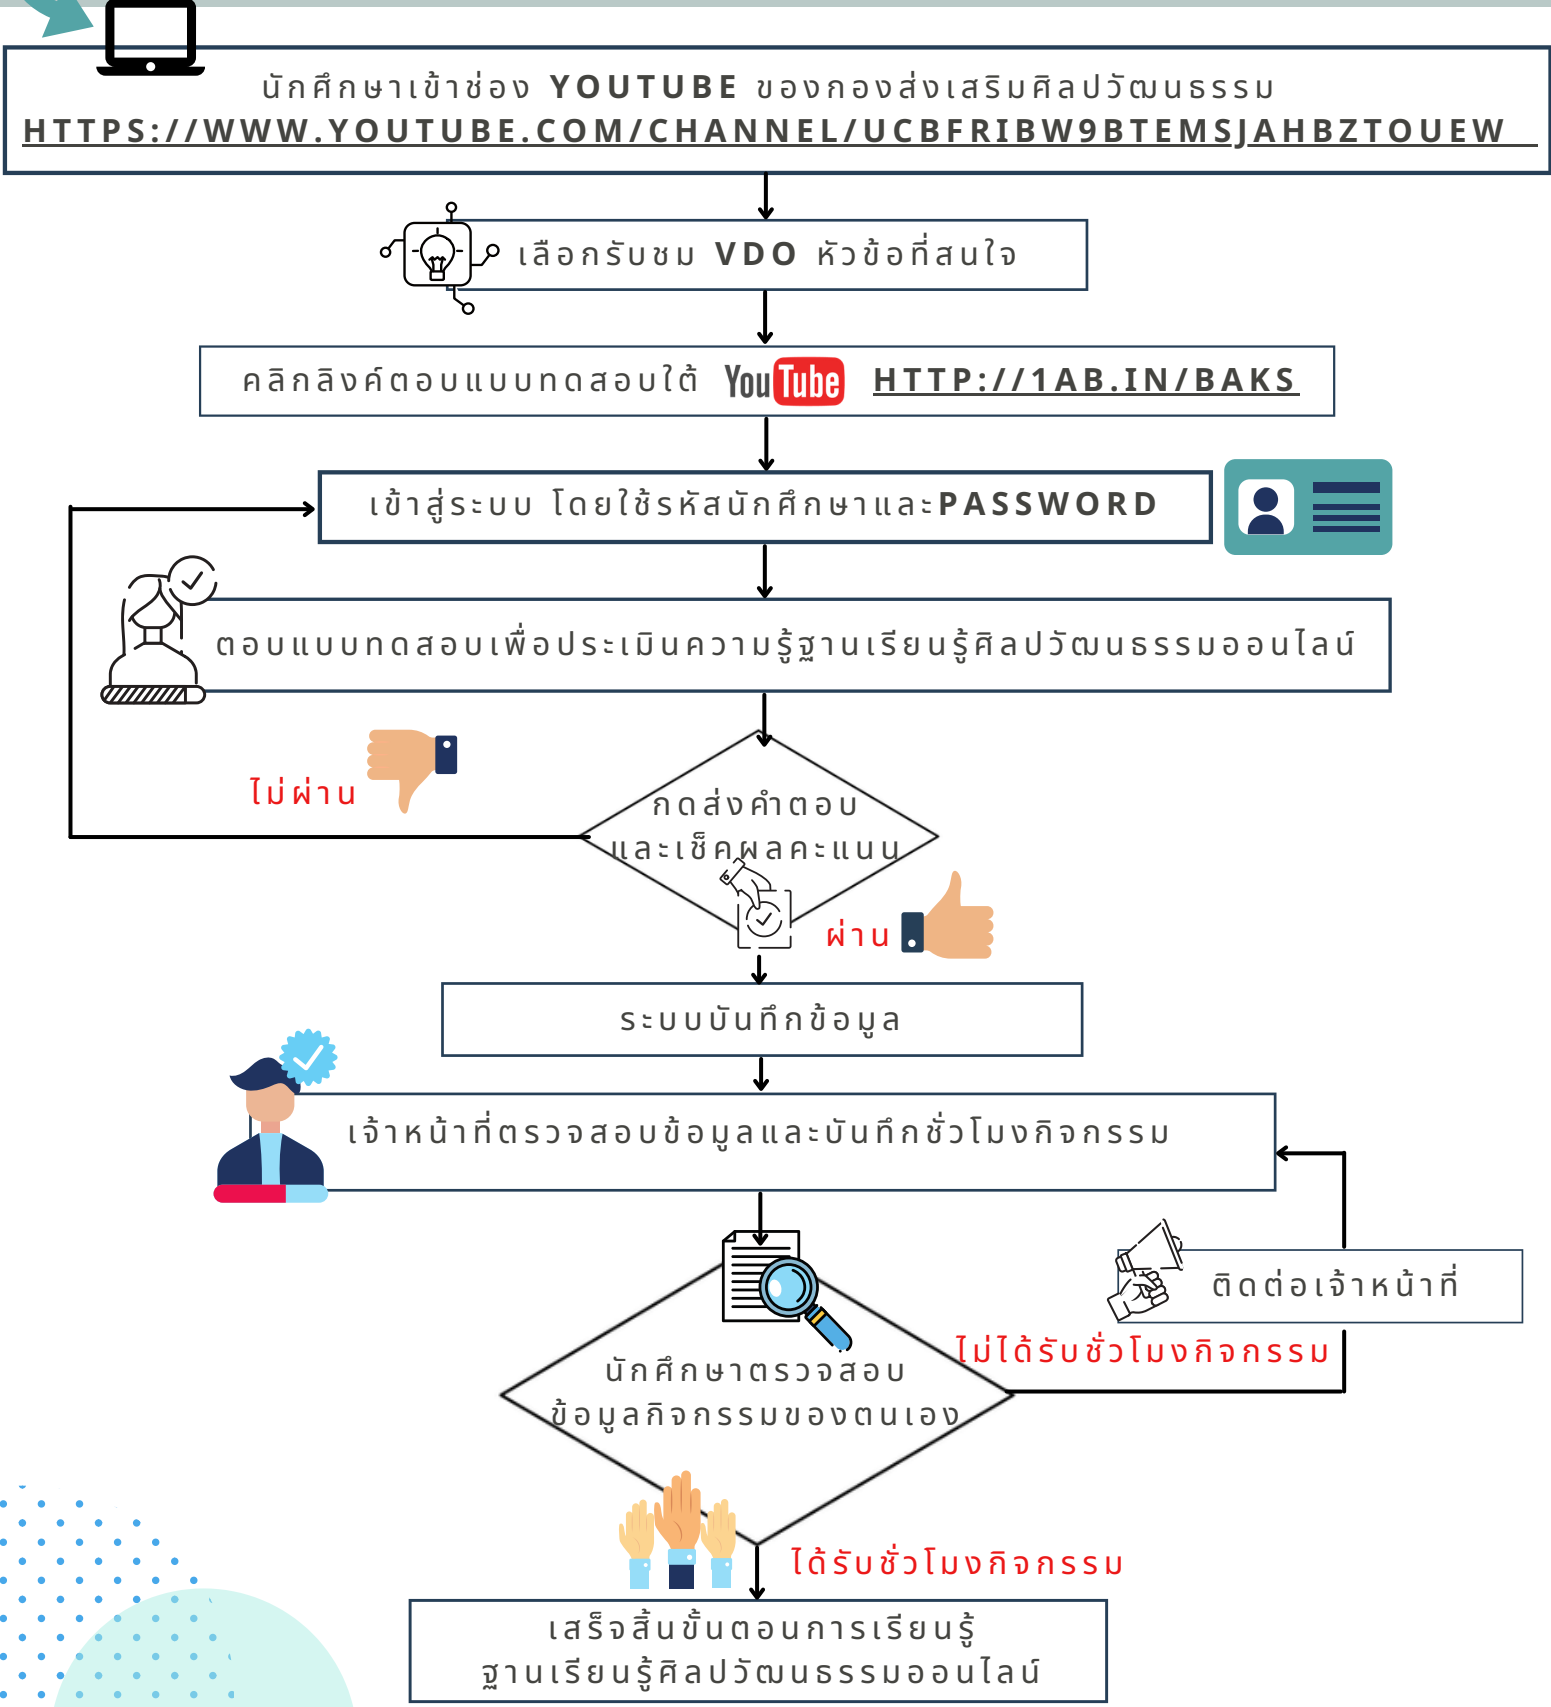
นักศึกษาเข้าช่อง YOUTUBE ของกองส่งเสริมศิลปวัฒนธรรม HTTPS://WWW.YOUTUBE.COM/CHANNEL/UCBFRIBW9BTEMSJAHBZTOUEW

เลือกรับชม VDO หัวข้อที่สนใจ

คลิกลิงค์ตอบแบบทดสอบใต้ YouTube HTTP://1AB.IN/BAKS

เข้าสู่ระบบ โดยใช้รหัสนักศึกษาและPASSWORD

ตอบแบบทดสอบเพื่อประเมินความรู้ฐานเรียนรู้ศิลปวัฒนธรรมออนไลน์

ไม่ผ่าน

กดส่งคำตอบ และเช็คผลคะแนน

ผ่าน

ระบบบันทึกข้อมูล

เจ้าหน้าที่ตรวจสอบข้อมูลและบันทึกชั่วโมงกิจกรรม

ติดต่อเจ้าหน้าที่

ไม่ได้รับชั่วโมงกิจกรรม

นักศึกษาตรวจสอบ ข้อมูลกิจกรรมของตนเอง

ได้รับชั่วโมงกิจกรรม

เสร็จสิ้นขั้นตอนการเรียนรู้ ฐานเรียนรู้ศิลปวัฒนธรรมออนไลน์